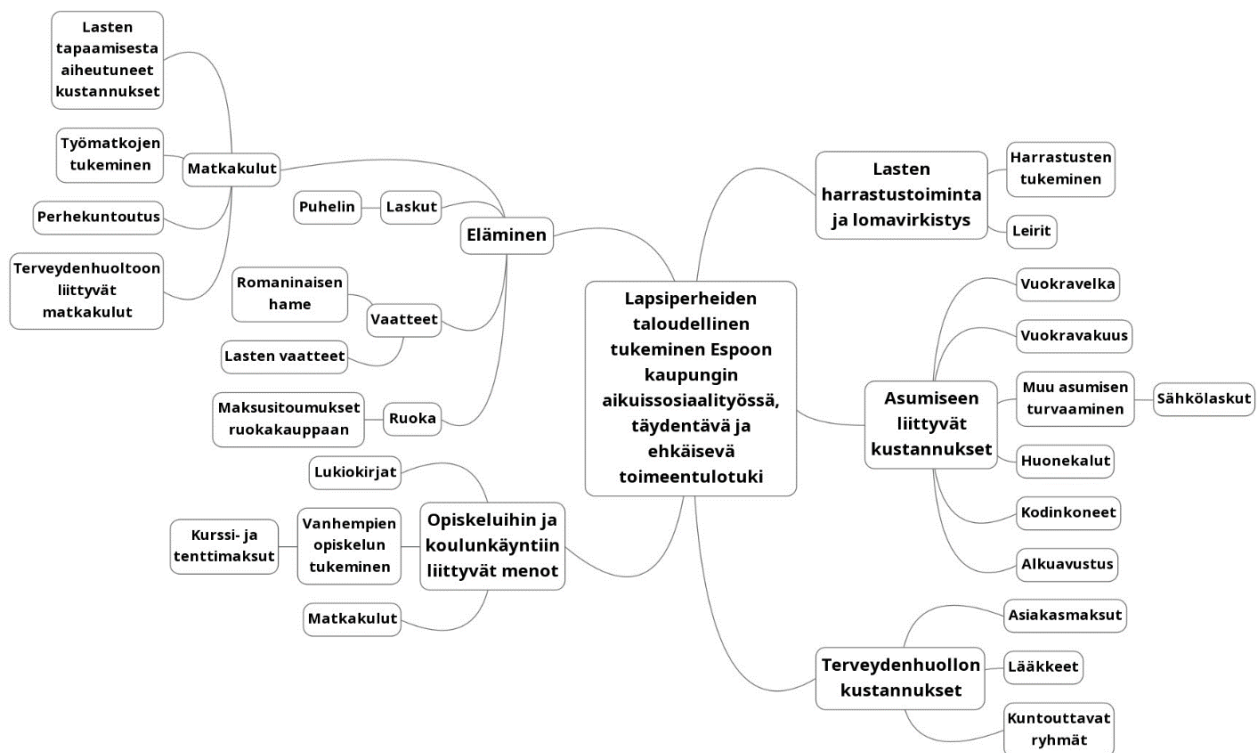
Lapsiperheiden taloudellinen tukeminen Espoon kaupungin aikuissosiaalityössä, täydentävä ja ehkäisevä toimeentulotuki

Eläminen

Matkakulut

Lasten tapaamisesta aiheutuneet kustannukset

Työmatkojen tukeminen

Perhekuntoutus

Terveydenhuoltoon liittyvät matkakulut

Laskut

Puhelin

Vaatteet

Romaninaisen hame

Lasten vaatteet

Ruoka

Maksusitoumukset ruokakauppaan

Opiskeluihin ja koulunkäyntiin liittyvät menot

Lukiokirjat

Vanhempien opiskelun tukeminen

Kurssi- ja tenttimaksut

Matkakulut

Lasten harrastustoiminta ja lomavirkistys

Harrastusten tukeminen

Leirit

Asumiseen liittyvät kustannukset

Vuokravelka

Vuokravakuus

Muu asumisen turvaaminen

Sähkölaskut

Huonekalut

Kodinkoneet

Alkuavustus

Terveydenhuollon kustannukset

Asiakasmaksut

Lääkkeet

Kuntouttavat ryhmät